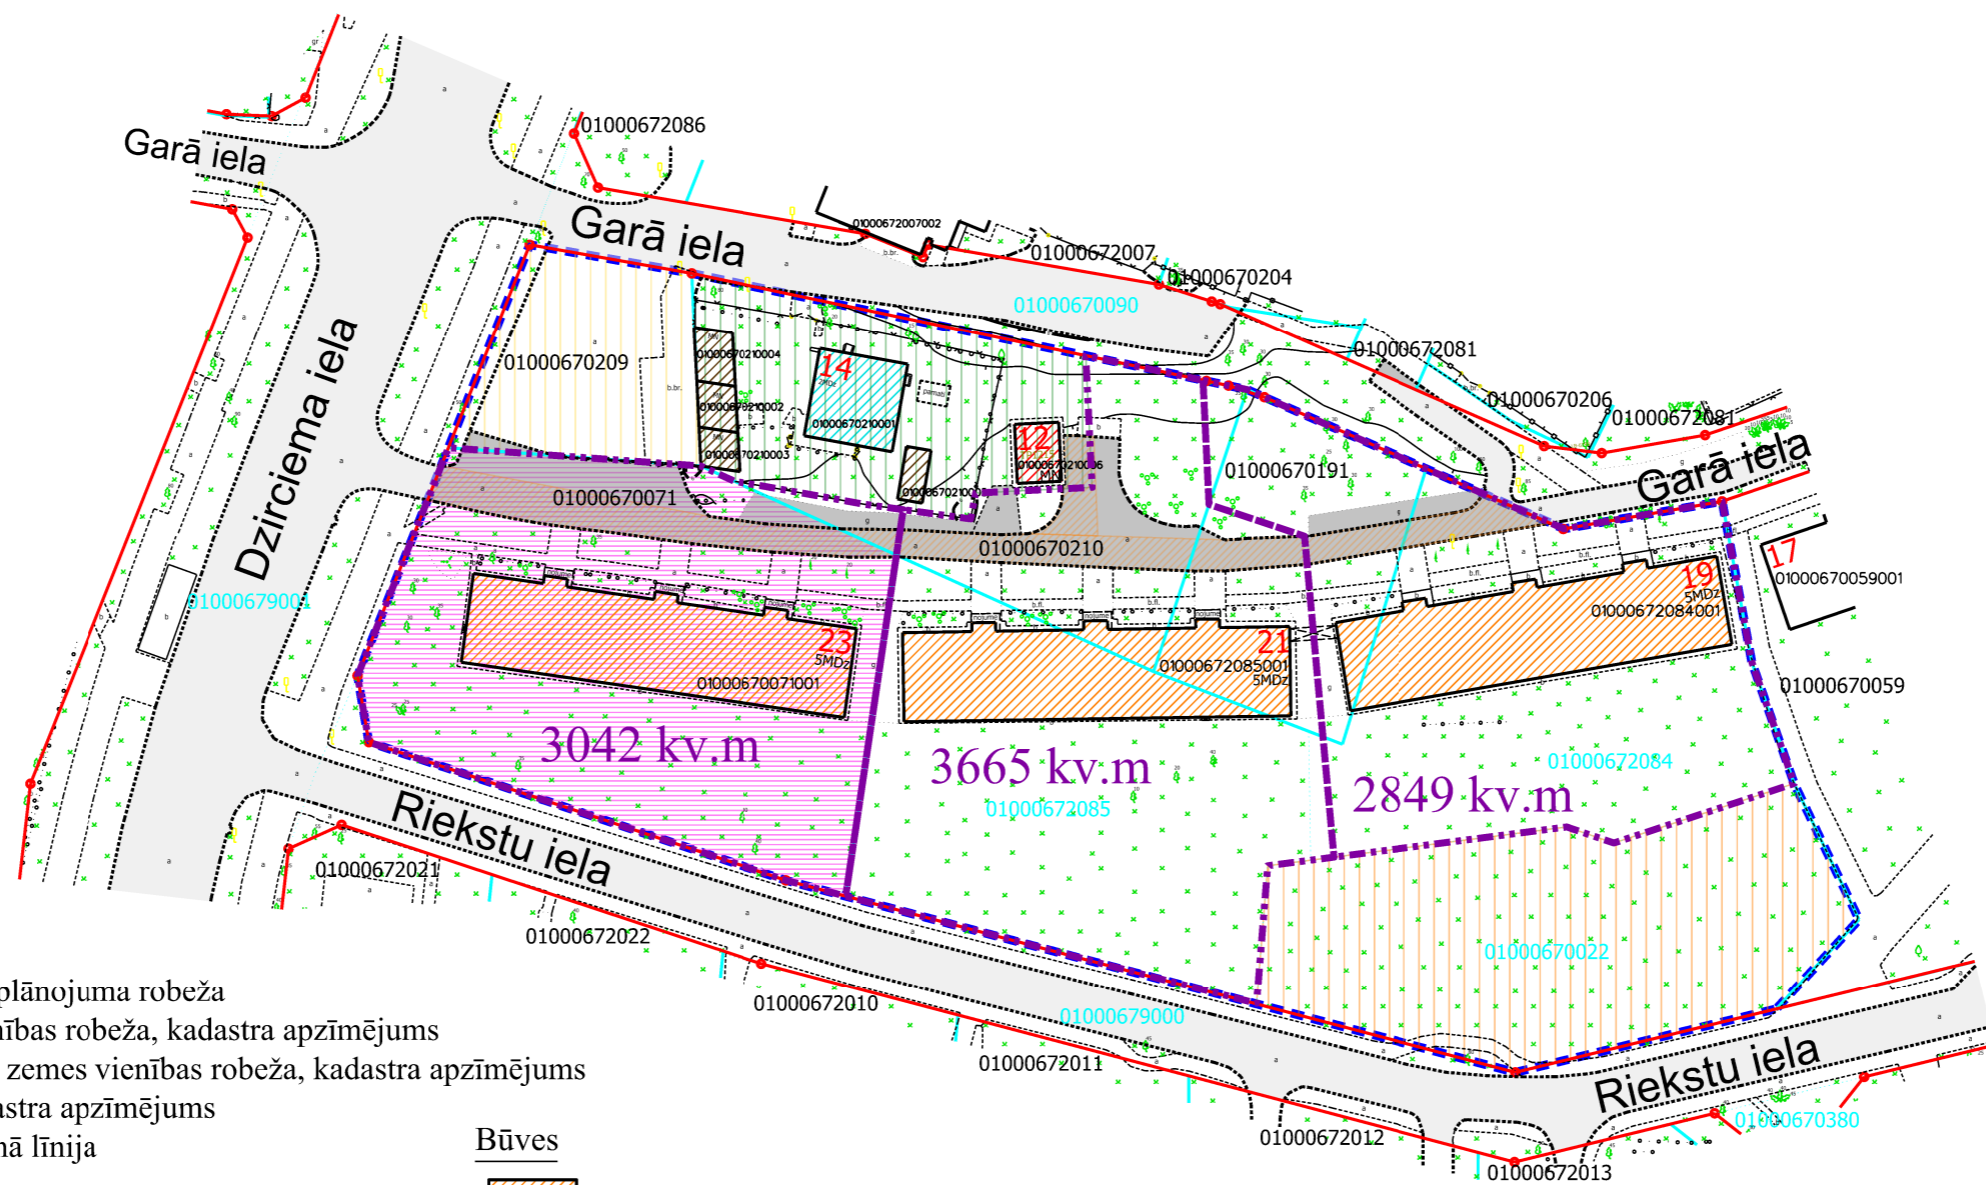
Garā iela
01000672086
Garā iela
01000672007002
01000672007
01000670204
01000670090
01000672081
01000670206
01000672081
Garā iela
Dzirciema iela
01000670209
01000670210004
14
2MDz
01000670210002
01000670210001
01000670210003
12
01000670210006
MM
01000670210
01000670191
01000670071
01000670210
01000679001
17
01000670059001
19
5MDz
01000672084001
23
5MDz
01000670071001
21
01000672085001
5MDz
01000670059
3042 kv.m
3665 kv.m
2849 kv.m
01000672084
01000672085
Riekstu iela
01000672021
01000672022
01000670022
01000672010
01000679000
01000672011
Riekstu iela
01000670380
01000672012
01000672013
plānojuma robeža
ības robeža, kadastra apzīmējums
zemes vienības robeža, kadastra apzīmējums
astra apzīmējums
nā līnija
Būves